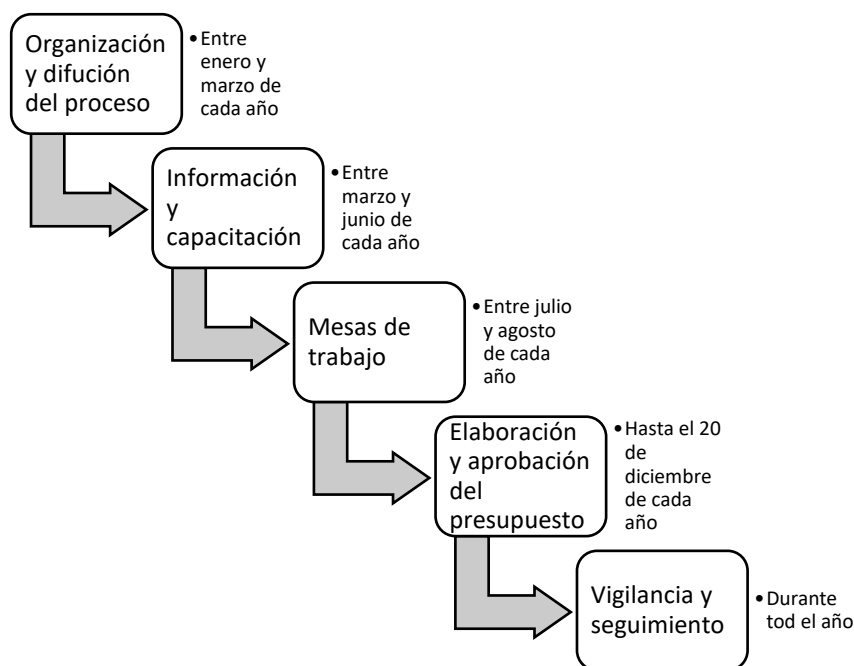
Organización y difución del proceso

• Entre enero y marzo de cada año

Información y capacitación

• Entre marzo y junio de cada año

Mesas de trabajo

• Entre julio y agosto de cada año

Elaboración y aprobación del presupuesto

• Hasta el 20 de diciembre de cada año

Vigilancia y seguimiento

• Durante tod el año